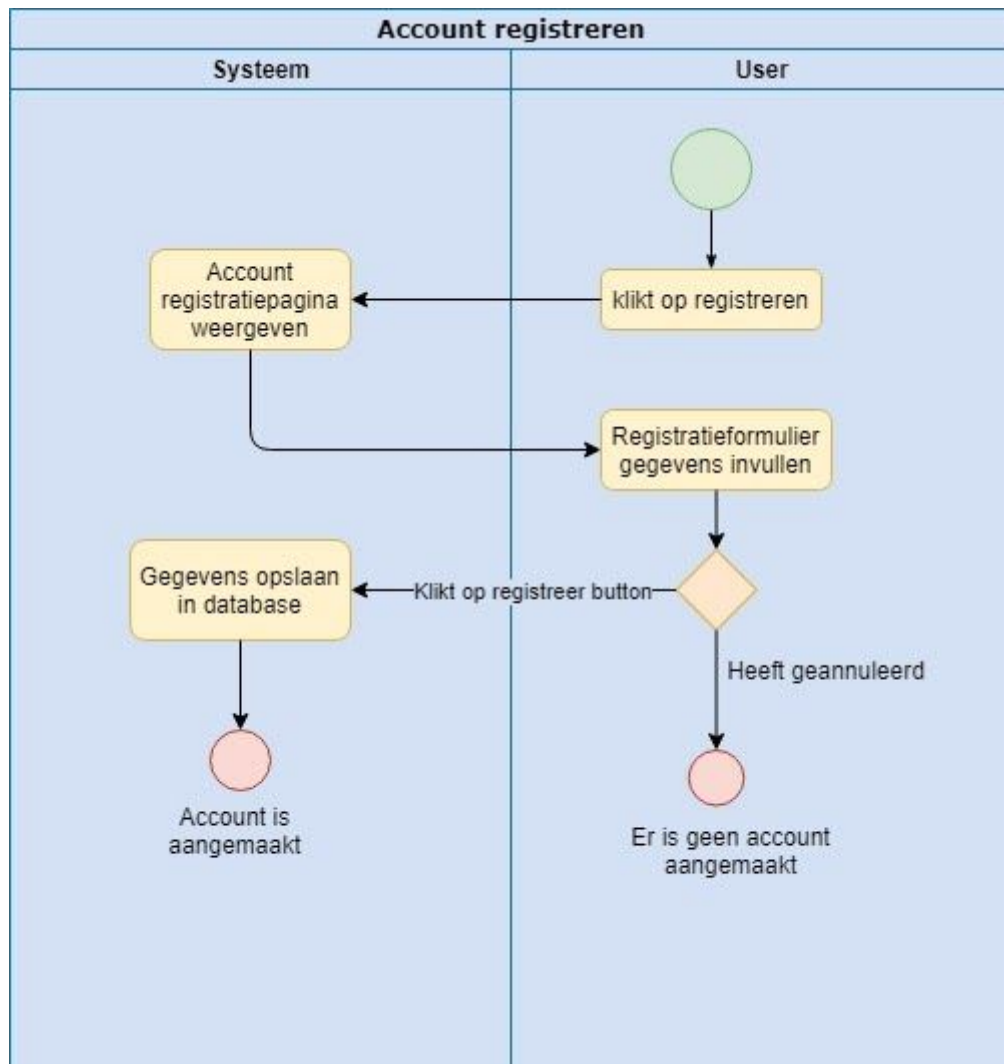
Account registreren

Systeem

User

klikt op registreren

Account registratiepagina weergeven

Registratieformulier gegevens invullen

Gegevens opslaan in database

Klikt op registreer button

Heeft geannuleerd

Account is aangemaakt

Er is geen account aangemaakt